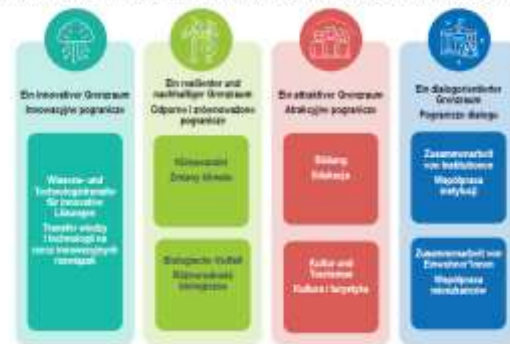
Ein innovativer Grenzraum
Innowacyjne pogranicze

Wissens- und Technologietransfer für innovative Lösungen
Transfer wiedzy i technologii na rzecz innowacyjnych rozwiązań

Ein resilienter und nachhaltiger Grenzraum
Odporne i zrównoważone pogranicze

Klimawandel
Zmiany klimatu

Biologische Vielfalt
Różnorodność biologiczna

Ein attraktiver Grenzraum
Atrakcyjne pogranicze

Bildung
Edukacja

Kultur und Tourismus
Kultura i turystyka

Ein dialogorientierter Grenzraum
Pogranicze dialogu

Zusammenarbeit von Institutionen
Współpraca instytucji

Zusammenarbeit von Einwohner*innen
Współpraca mieszkańców